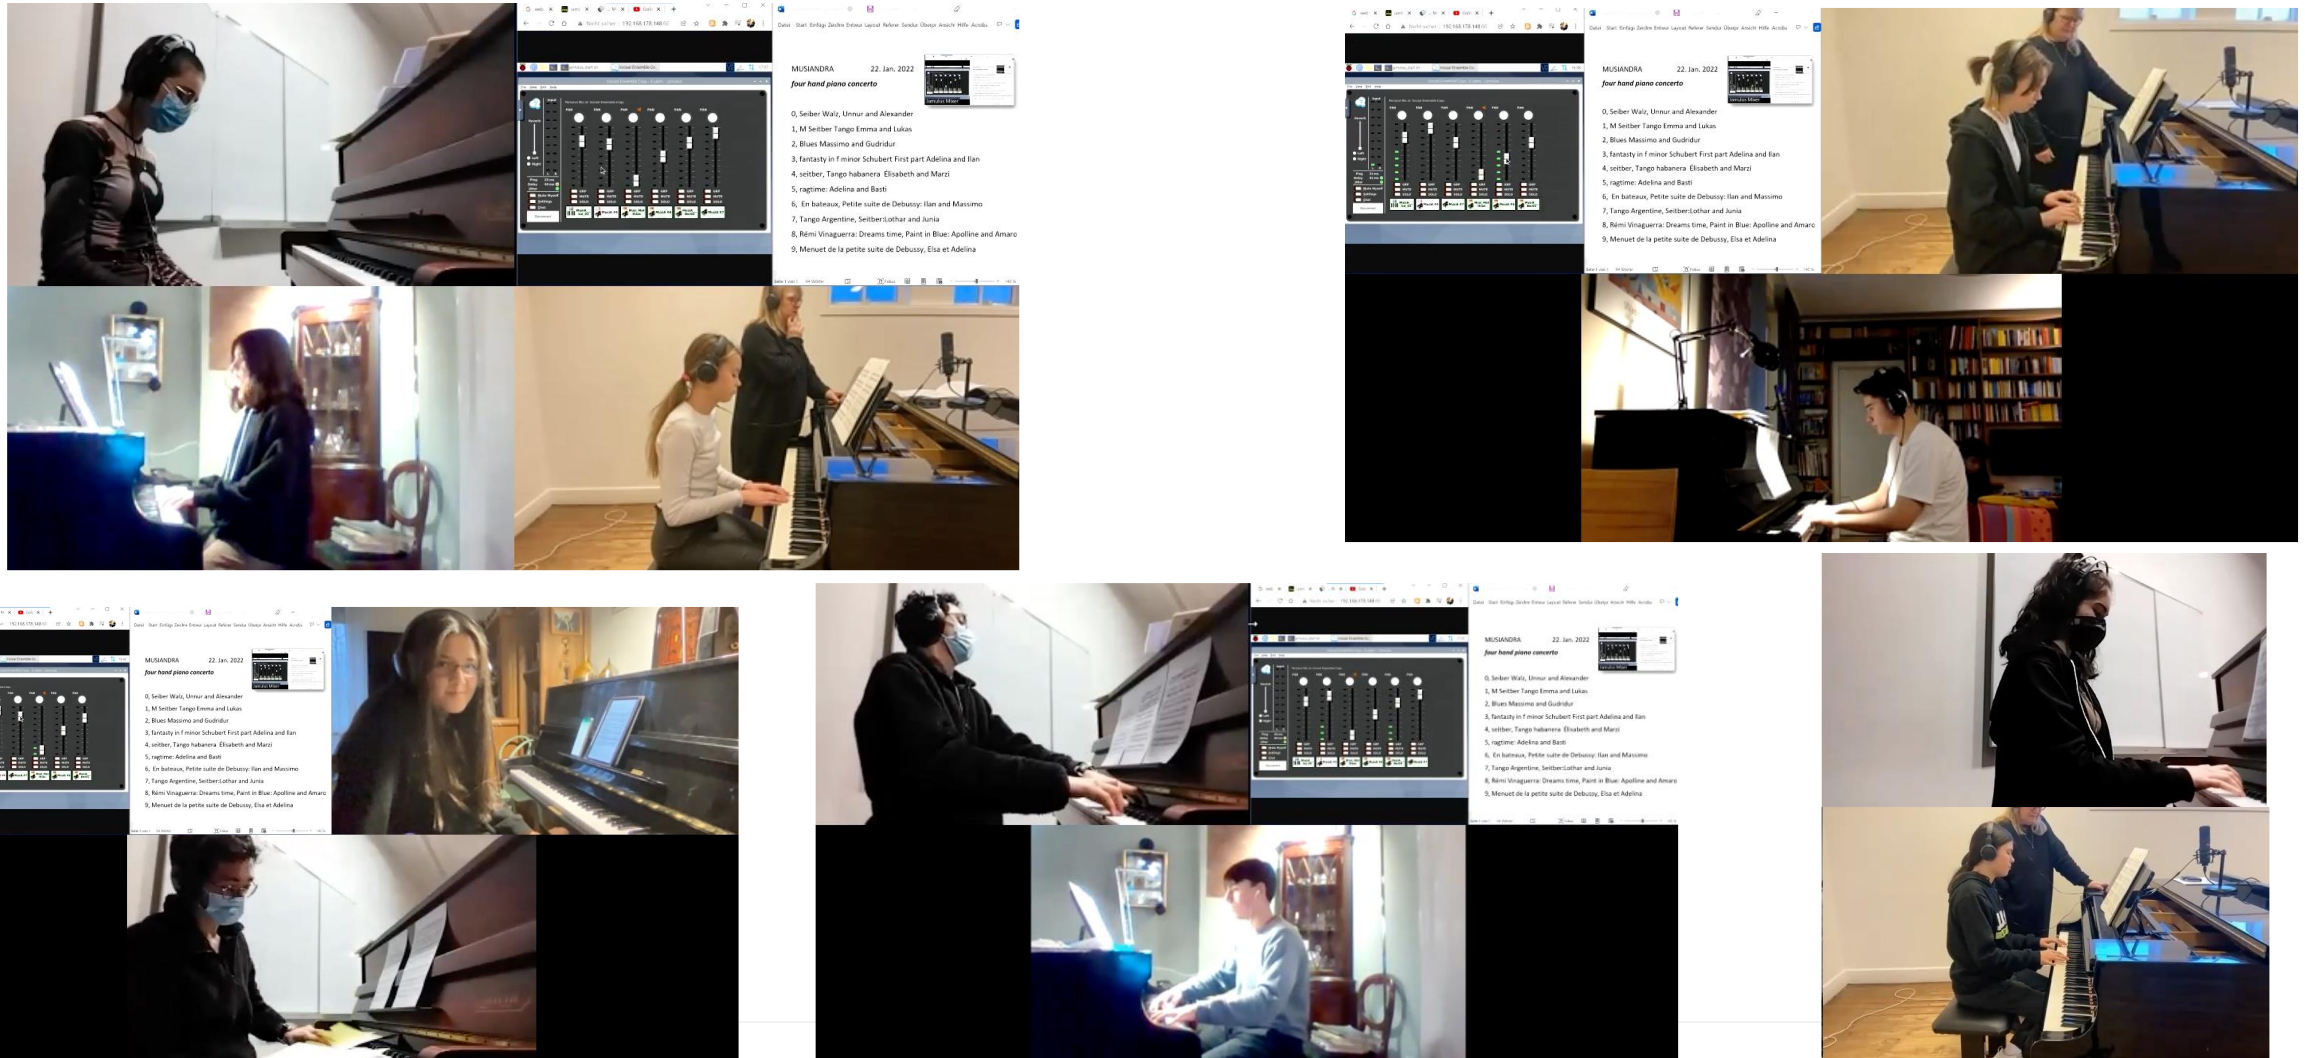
MUSIANDRA 22. Jan. 2022
four hand piano concerto

0, Seiber Walz, Unnur and Alexander
1, M Seitber Tango Emma and Lukas
2, Blues Massimo and Gudridur
3, fantasty in f minor Schubert First part Adelina and Ilan
4, seitber, Tango habanera Elisabeth and Marzi
5, ragtime: Adelina and Basti
6, En bateaux, Petite suite de Debussy: Ilan and Massimo
7, Tango Argentine, Seitber:Lothar and Junia
8, Rémi Vinaguerra: Dreams time, Paint in Blue: Apolline and Amaro
9, Menuet de la petite suite de Debussy, Elsa et Adelina